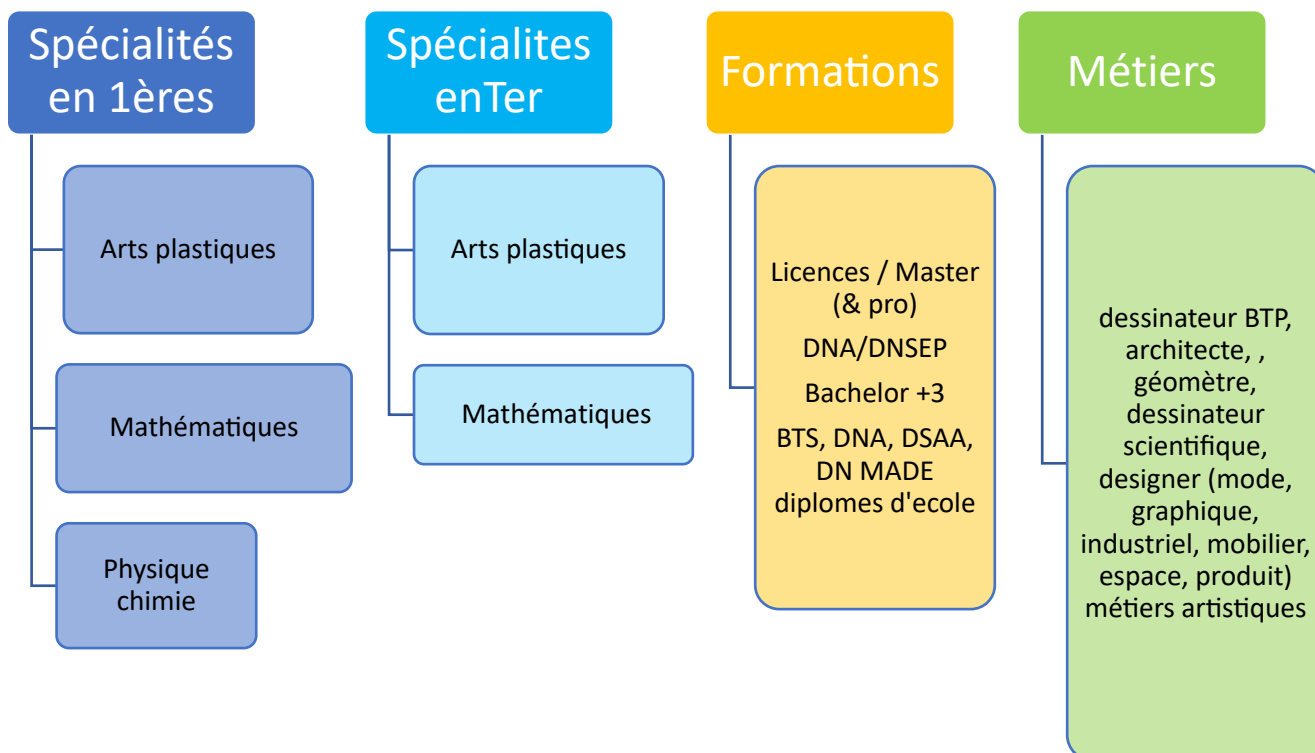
Spécialités en 1ères

Arts plastiques

Mathématiques

Physique chimie

Spécialites enTer

Arts plastiques

Mathématiques

Formations

Licences / Master (& pro)

DNA/DNSEP

Bachelor +3

BTS, DNA, DSAA, DN MADE diplomes d'ecole

Métiers

dessinateur BTP, architecte, , géomètre, dessinateur scientifique, designer (mode, graphique, industriel, mobilier, espace, produit) métiers artistiques